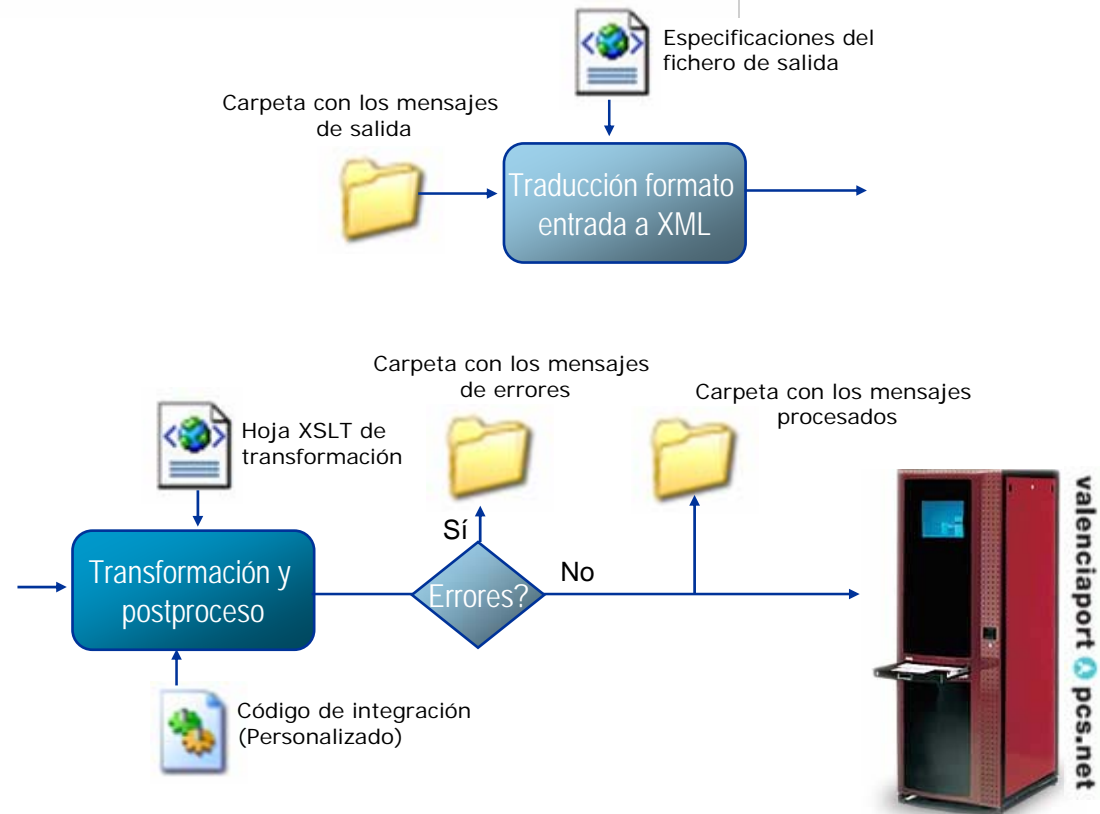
Especificaciones del fichero de salida

Carpeta con los mensajes de salida

Traducción formato entrada a XML

Carpeta con los mensajes de errores

Carpeta con los mensajes procesados

Hoja XSLT de transformación

Sí

Transformación y postproceso

Errores?

No

Código de integración (Personalizado)

valenciaport pcs.net